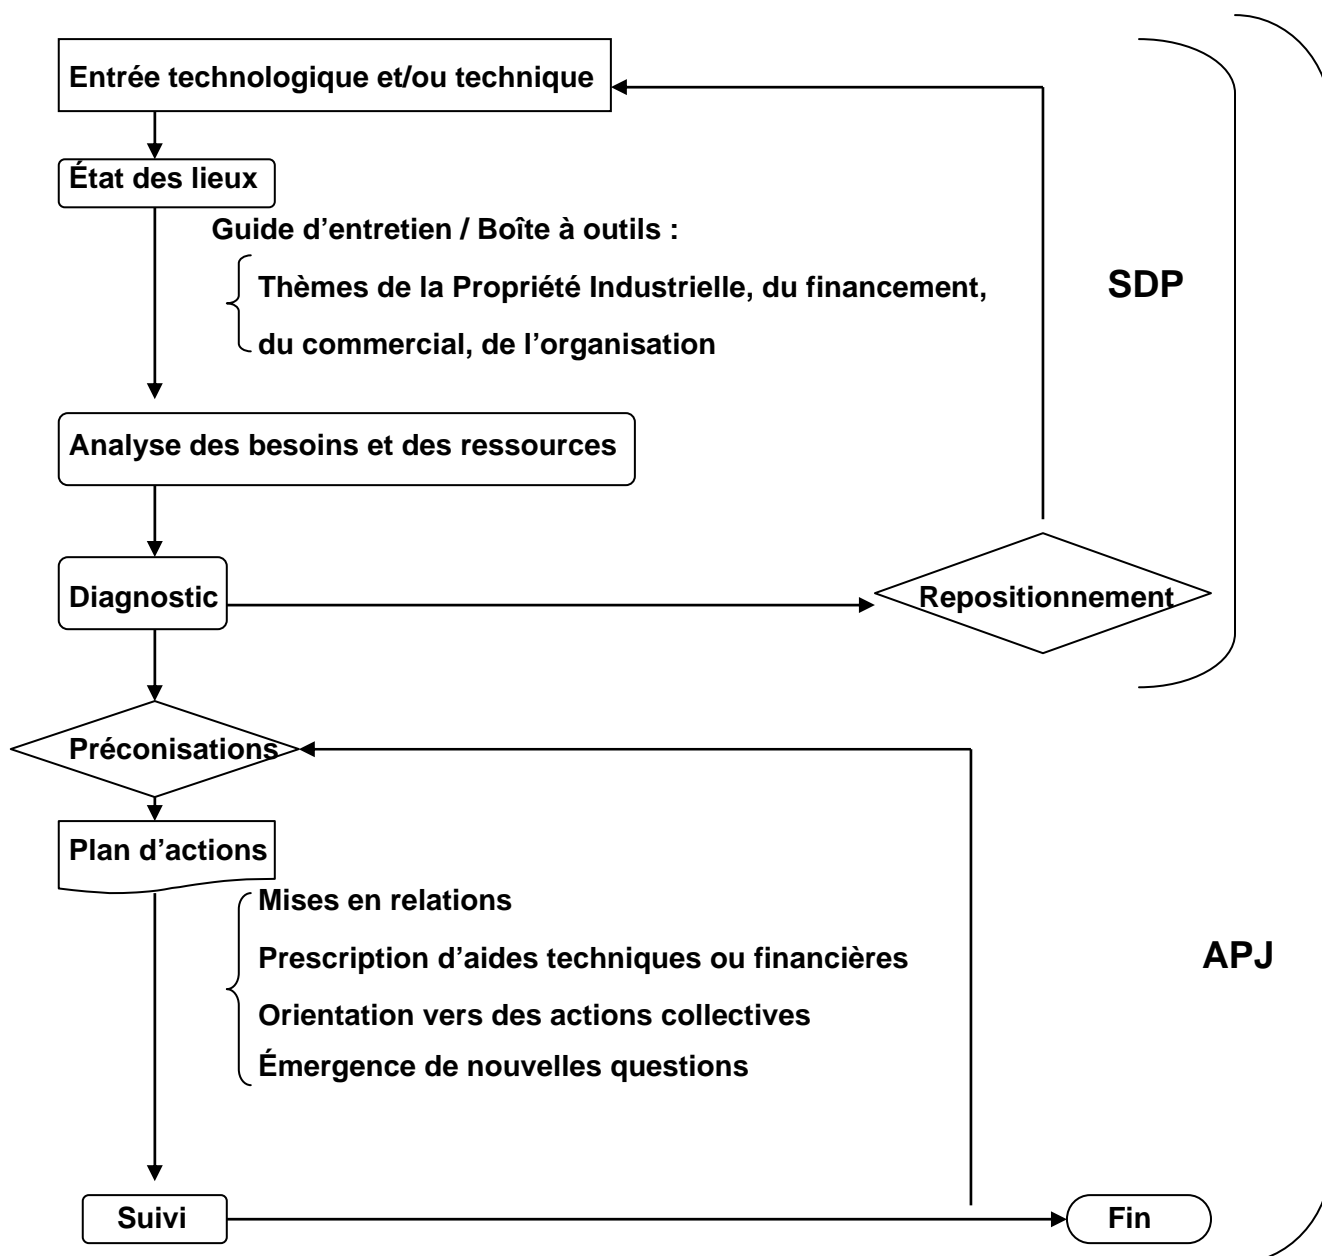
Entrée technologique et/ou technique

État des lieux

Guide d’entretien / Boîte à outils :

Thèmes de la Propriété Industrielle, du financement, du commercial, de l’organisation

SDP

Analyse des besoins et des ressources

Diagnostic

Repositionnement

Préconisations

Plan d’actions

Mises en relations

Prescription d’aides techniques ou financières

Orientation vers des actions collectives

Émergence de nouvelles questions

APJ

Suivi

Fin